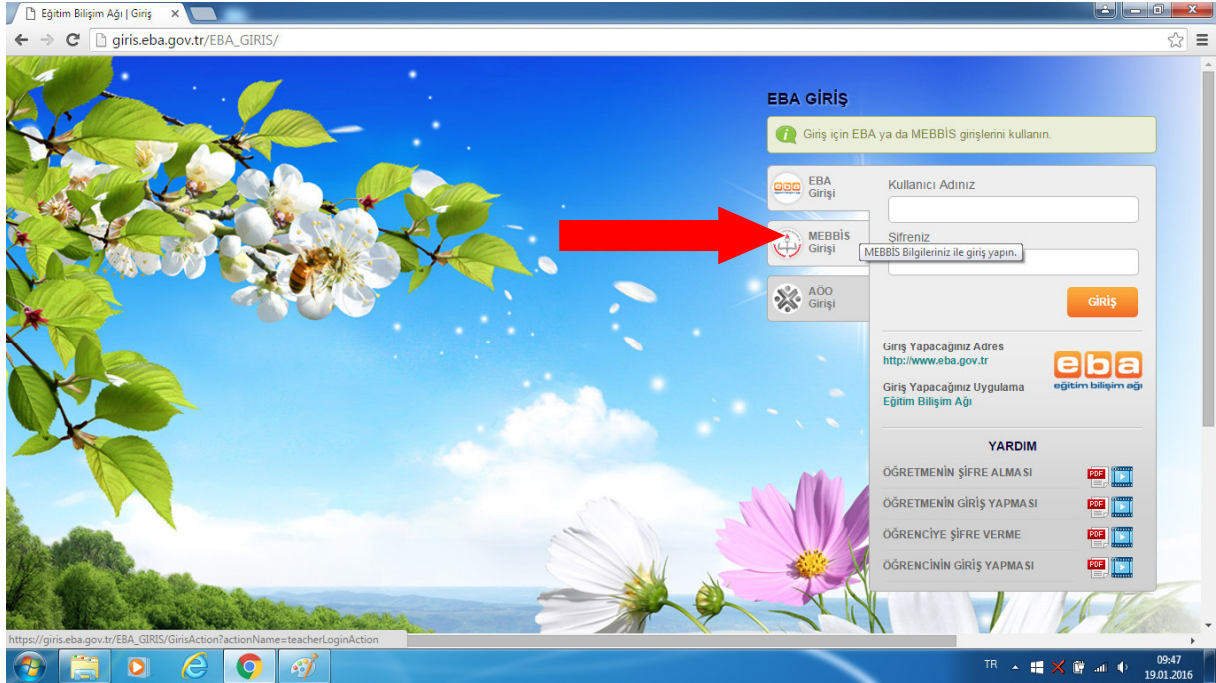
Eğitim Bilişim Ağı | Giriş ×

giris.eba.gov.tr/EBA_GIRIS/

EBA GİRİŞ

Giriş için EBA ya da MEBBİS girişlerini kullanın.

EBA Girişi

MEBBİS Girişi

AÖO Girişi

Kullanıcı Adınız

Şifreniz

MEBBİS Bilgileriniz ile giriş yapın.

GİRİŞ

Giriş Yapacağınız Adres
http://www.eba.gov.tr

Giriş Yapacağınız Uygulama
Eğitim Bilişim Ağı

eba
eğitim bilişim ağı

YARDIM

ÖĞRETMENİN ŞİFRE ALMASI

ÖĞRETMENİN GİRİŞ YAPMASI

ÖĞRENCİYE ŞİFRE VERME

ÖĞRENCİNİN GİRİŞ YAPMASI

https://giris.eba.gov.tr/EBA_GIRIS/GirisAction?actionName=teacherLoginAction

TR 09:47 19.01.2016